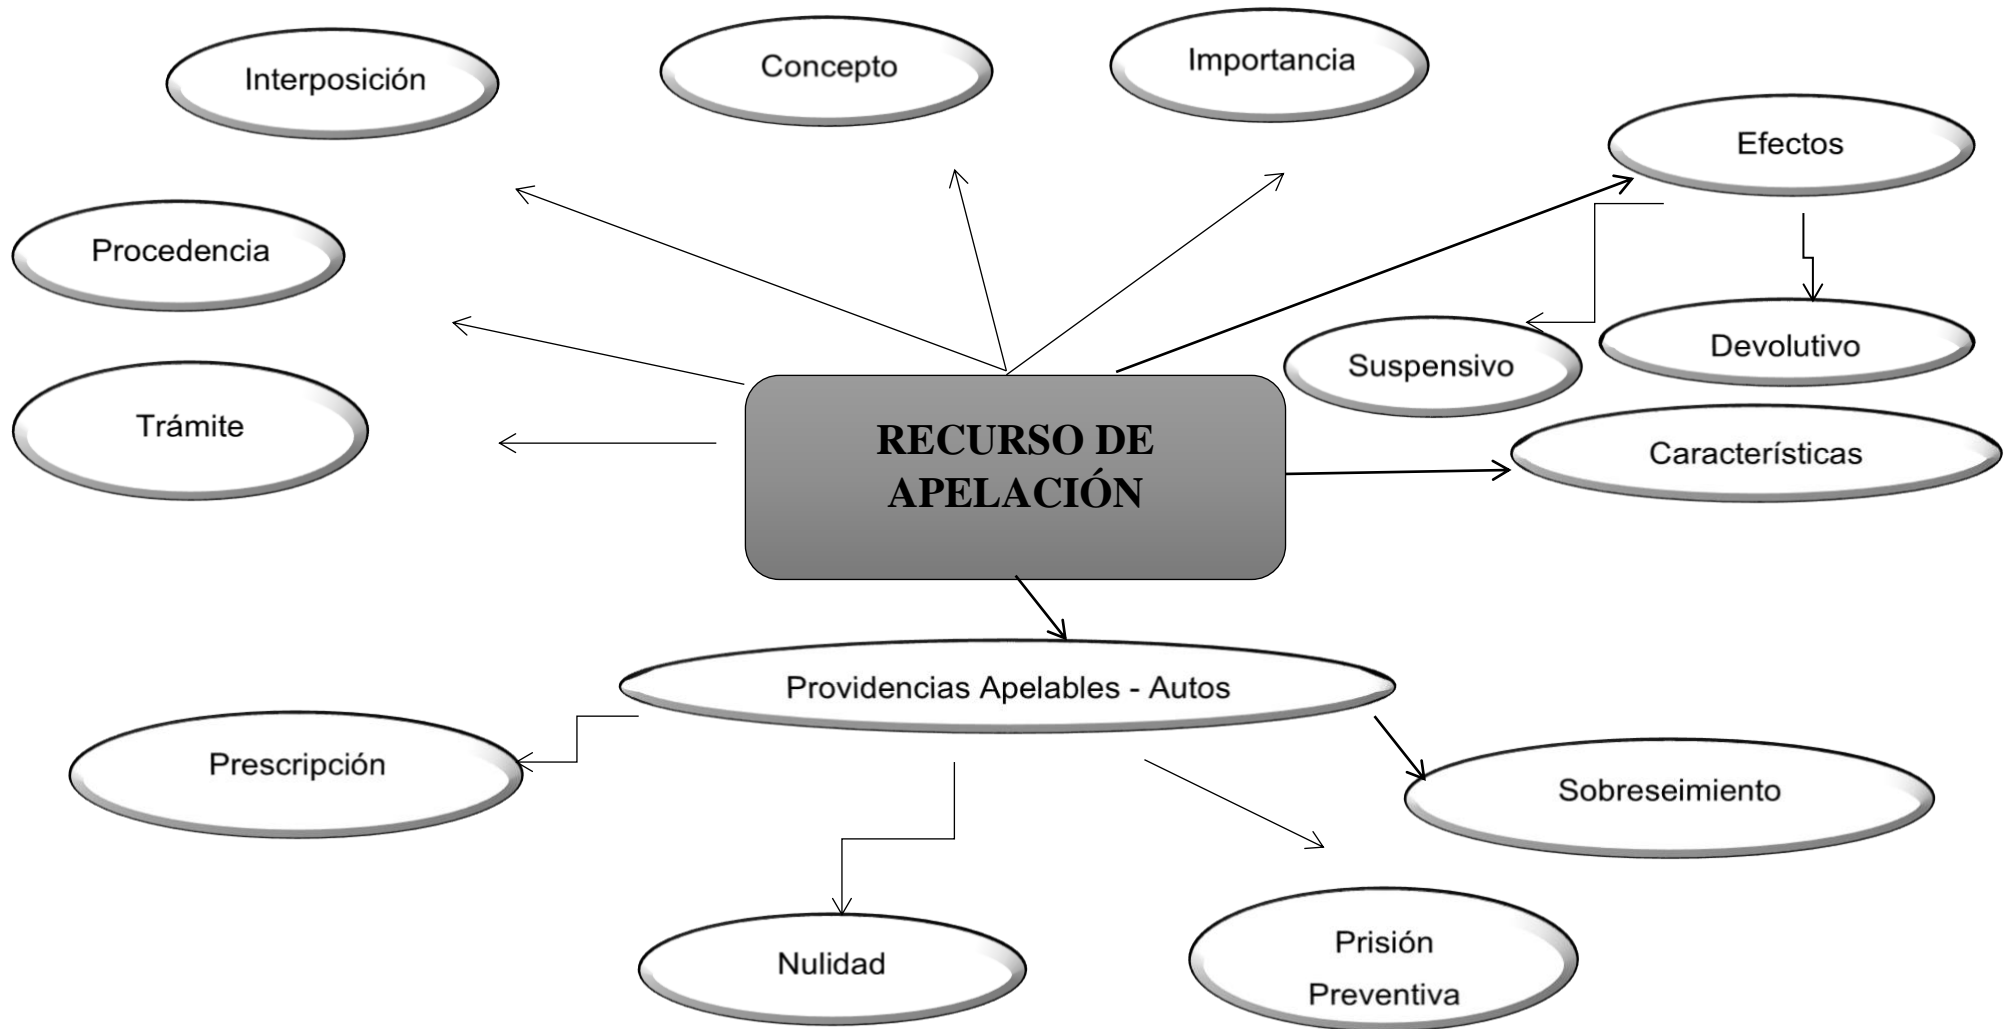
Interposición

Concepto

Importancia

Efectos

Procedencia

Suspensivo

Devolutivo

Trámite

RECURSO DE APELACIÓN

Características

Providencias Apelables - Autos

Prescripción

Sobreseimiento

Nulidad

Prisión Preventiva